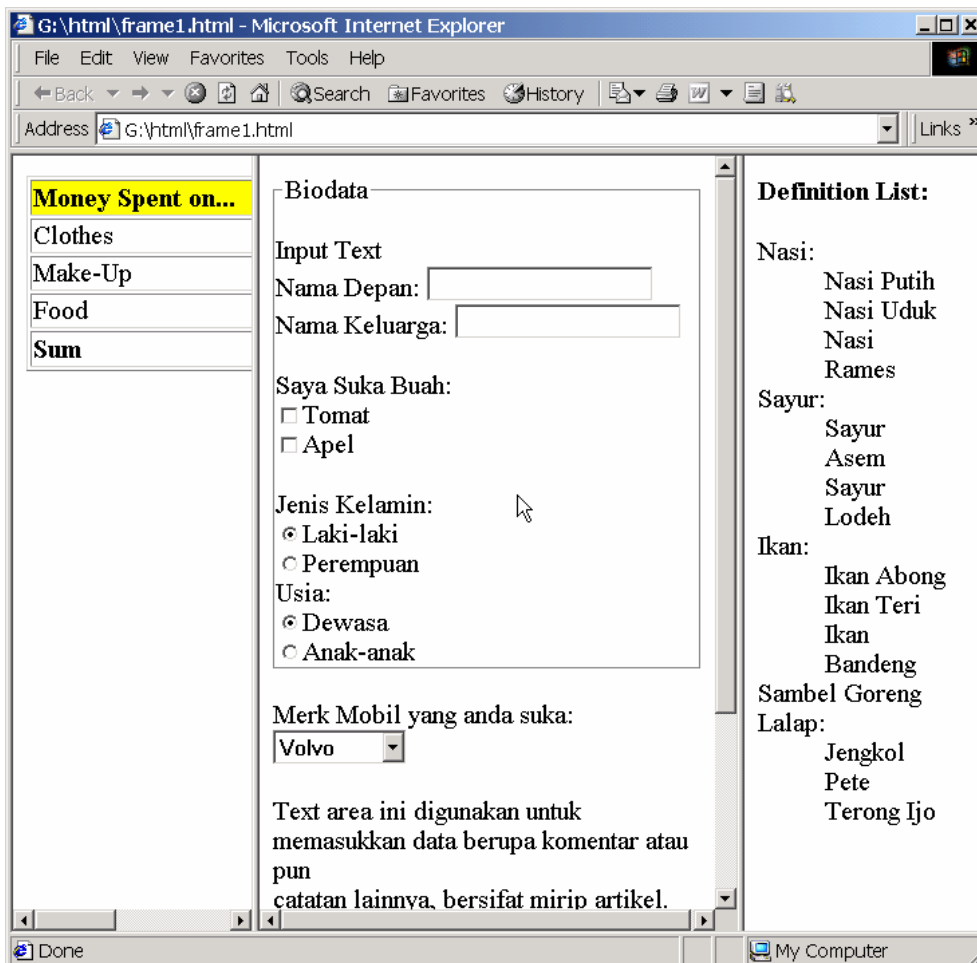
G:\html\frame1.html - Microsoft Internet Explorer

File Edit View Favorites Tools Help

Back Search Favorites History

Address G:\html\frame1.html

Links

| Money Spent on... |
|---|
| Clothes |
| Make-Up |
| Food |
| **Sum** |

Biodata

Input Text
Nama Depan:
Nama Keluarga:

Saya Suka Buah:
Tomat
Apel

Jenis Kelamin:
Laki-laki
Perempuan
Usia:
Dewasa
Anak-anak

Merk Mobil yang anda suka:
Volvo

Text area ini digunakan untuk memasukkan data berupa komentar atau pun
catatan lainnya, bersifat mirip artikel.

**Definition List:**

Nasi:
Nasi Putih
Nasi Uduk
Nasi Rames
Sayur:
Sayur Asem
Sayur Lodeh
Ikan:
Ikan Abong
Ikan Teri
Ikan Bandeng
Sambel Goreng
Lalap:
Jengkol
Pete
Terong Ijo

Done

My Computer